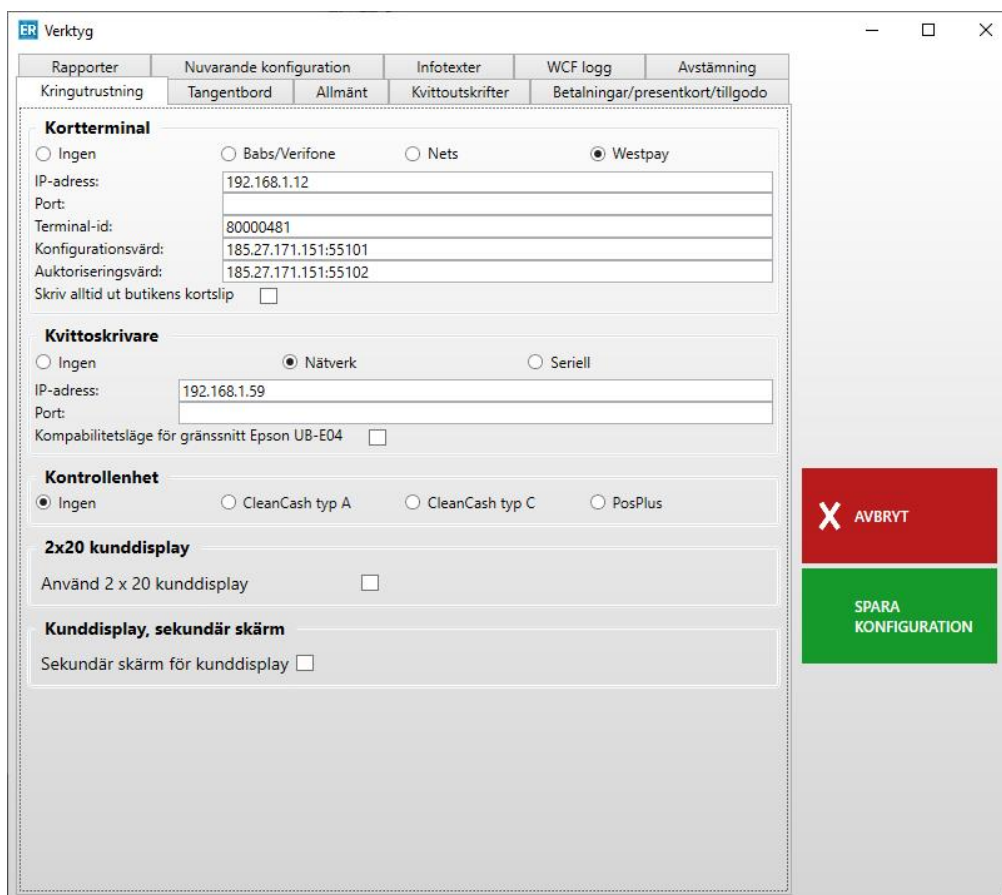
ER Verktyg

Rapporter | Nuvarande konfiguration | Infotexter | WCF logg | Avstämning
Kringutrustning | Tangentbord | Allmänt | Kvittoutskrifter | Betalningar/presentkort/tillgodo

Kortterminal
Ingen Babs/Verifone Nets Westpay
IP-adress: 192.168.1.12
Port:
Terminal-id: 80000481
Konfigurationsvärd: 185.27.171.151:55101
Auktoriseringsvärd: 185.27.171.151:55102
Skriv alltid ut butikens kortslip

Kvittoskrivare
Ingen Nätverk Seriell
IP-adress: 192.168.1.59
Port:
Kompabilitetsläge för gränssnitt Epson UB-E04

Kontrollenhet
Ingen CleanCash typ A CleanCash typ C PosPlus

2x20 kunddisplay
Använd 2 x 20 kunddisplay

Kunddisplay, sekundär skärm
Sekundär skärm för kunddisplay

X AVBRYT

SPARA KONFIGURATION